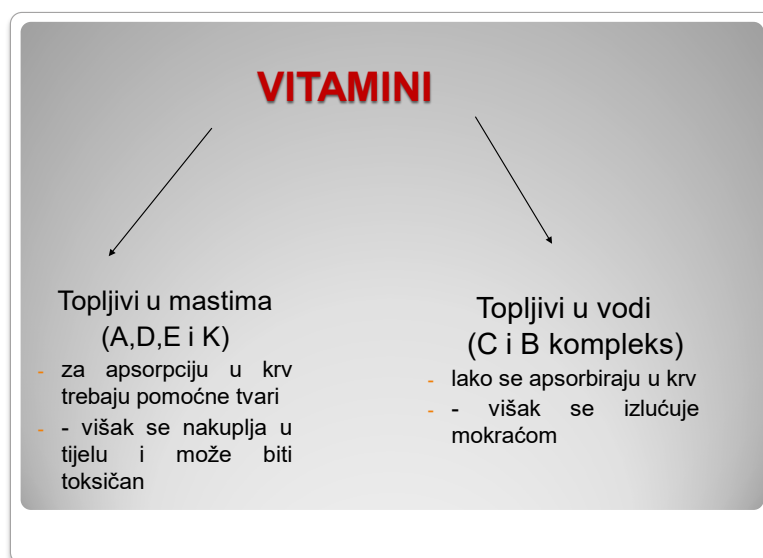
VITAMINI

Topljivi u mastima
(A,D,E i K)

- za apsorpciju u krv trebaju pomoćne tvari
- - višak se nakuplja u tijelu i može biti toksičan

Topljivi u vodi
(C i B kompleks)

- lako se apsorbiraju u krv
- - višak se izlučuje mokraćom